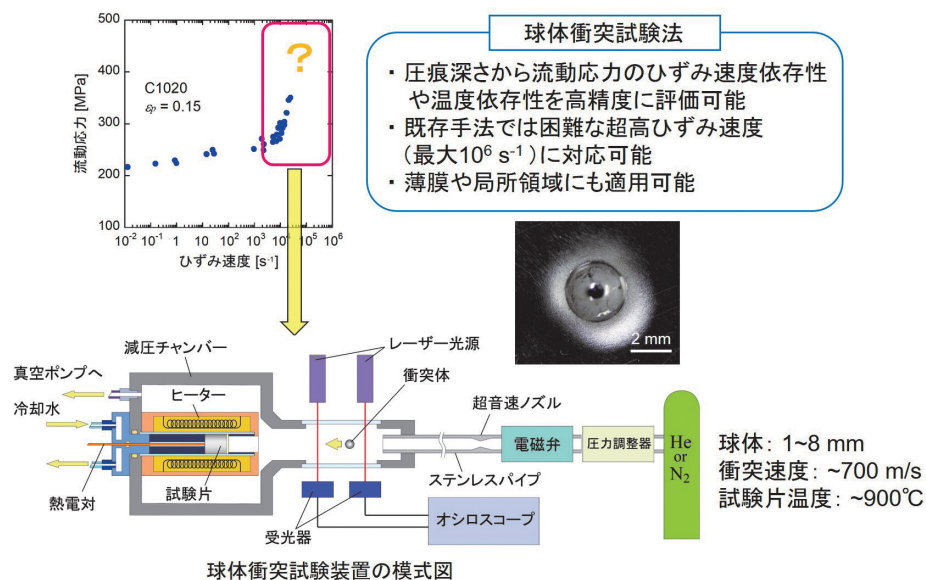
500
400
300
200
100
流動応力 [MPa]
C1020
$\varepsilon_p = 0.15$
?
$10^{-2}$ $10^{-1}$ $10^{0}$ $10^{1}$ $10^{2}$ $10^{3}$ $10^{4}$ $10^{5}$ $10^{6}$
ひずみ速度 [s$^{-1}$]

球体衝突試験法
・圧痕深さから流動応力のひずみ速度依存性や温度依存性を高精度に評価可能
・既存手法では困難な超高ひずみ速度（最大$10^6$ s$^{-1}$）に対応可能
・薄膜や局所領域にも適用可能

2 mm

減圧チャンバー
真空ポンプへ
冷却水
ヒーター
熱電対
試験片
レーザー光源
衝突体
受光器
超音速ノズル
ステンレスパイプ
電磁弁
圧力調整器
He or $N_2$
オシロスコープ
球体：1~8 mm
衝突速度：~700 m/s
試験片温度：~900℃

球体衝突試験装置の模式図